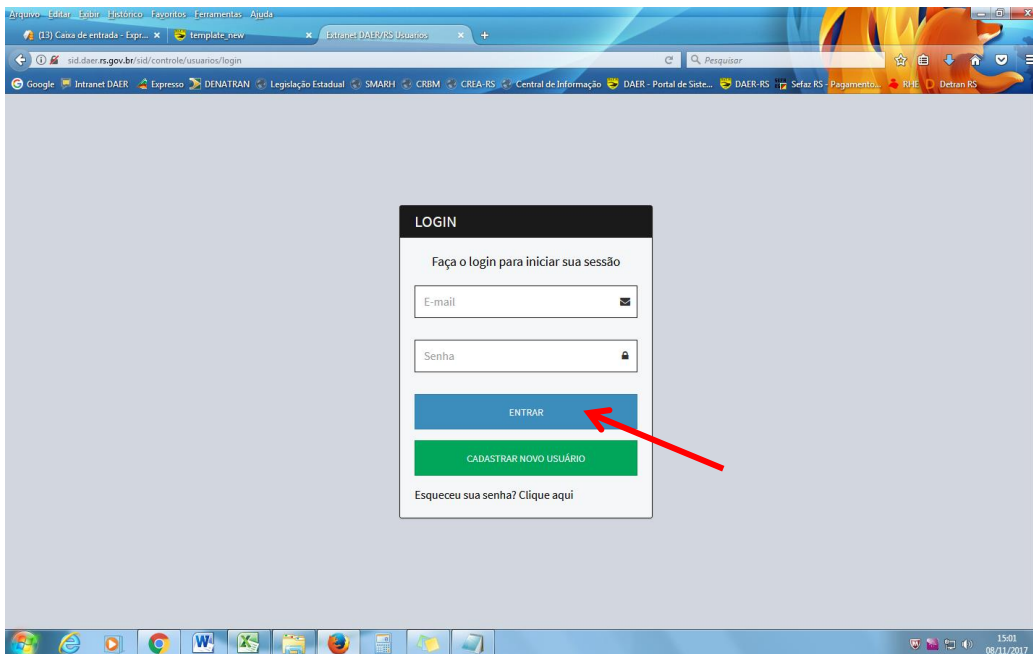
Arquivo Editar Exibir Histórico Favoritos Ferramentas Ajuda

(13) Caixa de entrada - Expr... ×
template_new ×
Extranet DAER/RS Usuarios ×
+

sid.daer.rs.gov.br/sid/controle/usuarios/login
Pesquisar

Google Intranet DAER Expresso DENATRAN Legislação Estadual SMARH CRBM CREA-RS Central de Informação DAER - Portal de Siste... DAER-RS Sefaz RS - Pagamento... RHE Detran RS

LOGIN

Faça o login para iniciar sua sessão

E-mail

Senha

ENTRAR

CADASTRAR NOVO USUÁRIO

Esqueceu sua senha? Clique aqui

15:01
08/11/2017